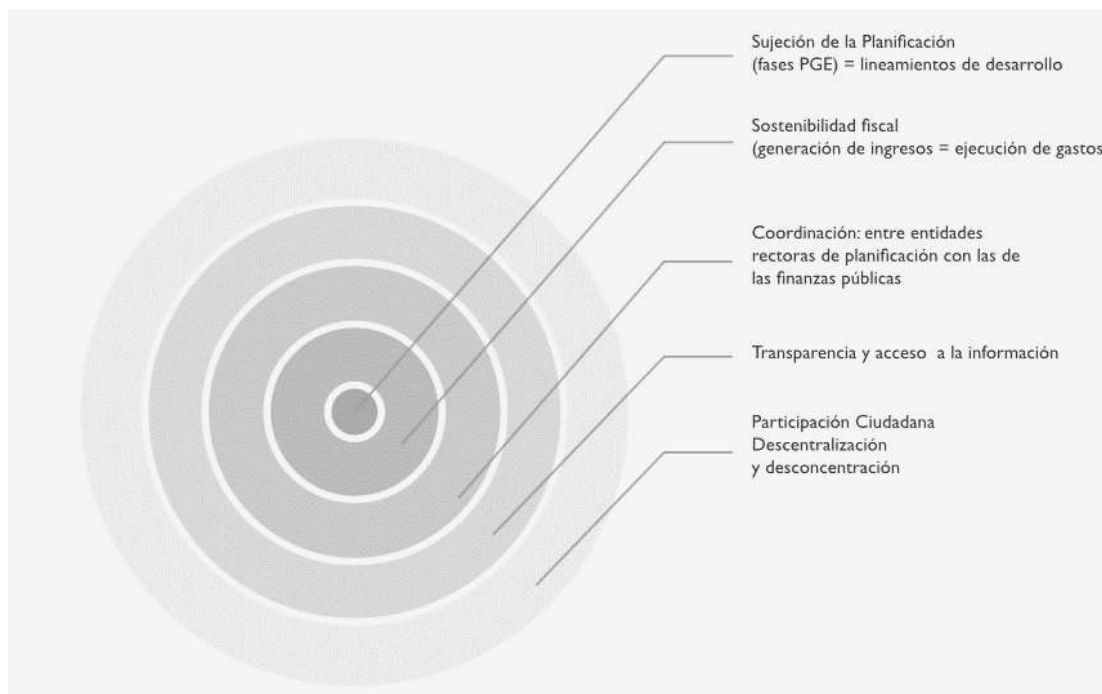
Sujeción de la Planificación
(fases PGE) = lineamientos de desarrollo

Sostenibilidad fiscal
(generación de ingresos = ejecución de gastos

Coordinación: entre entidades
rectoras de planificación con las de
las finanzas públicas

Transparencia y acceso a la información

Participación Ciudadana
Descentralización
y desconcentración